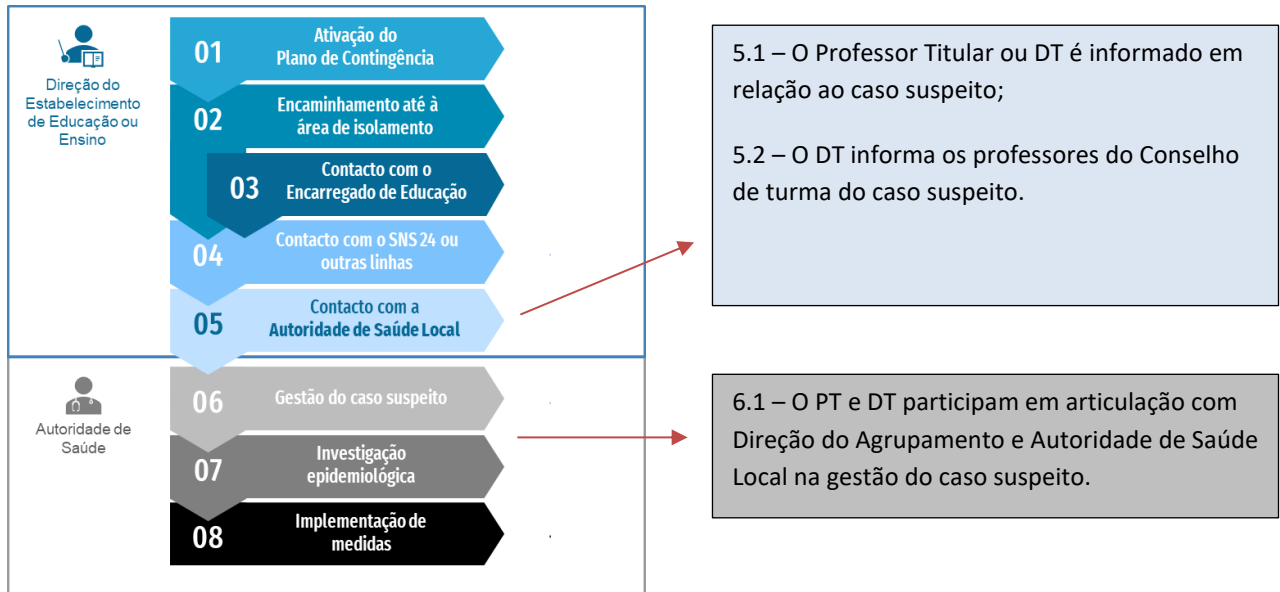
Direção do Estabelecimento de Educação ou Ensino

01 Ativação do Plano de Contingência

02 Encaminhamento até à área de isolamento

03 Contacto com o Encarregado de Educação

04 Contacto com o SNS 24 ou outras linhas

05 Contacto com a Autoridade de Saúde Local

Autoridade de Saúde

06 Gestão do caso suspeito

07 Investigação epidemiológica

08 Implementação de medidas

5.1 – O Professor Titular ou DT é informado em relação ao caso suspeito;

5.2 – O DT informa os professores do Conselho de turma do caso suspeito.

6.1 – O PT e DT participam em articulação com Direção do Agrupamento e Autoridade de Saúde Local na gestão do caso suspeito.